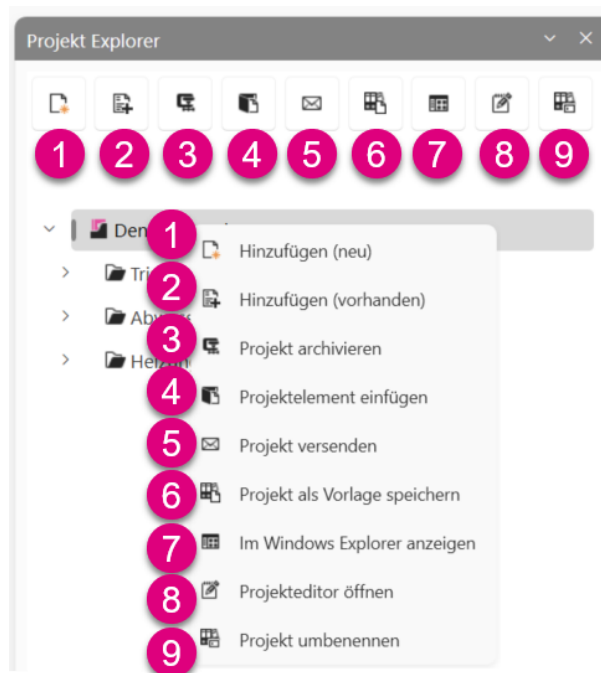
Projekt Explorer

1 2 3 4 5 6 7 8 9

Dem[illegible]

Tri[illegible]

Ab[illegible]

Heiz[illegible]

1 Hinzufügen (neu)

2 Hinzufügen (vorhanden)

3 Projekt archivieren

4 Projektelement einfügen

5 Projekt versenden

6 Projekt als Vorlage speichern

7 Im Windows Explorer anzeigen

8 Projekteditor öffnen

9 Projekt umbenennen